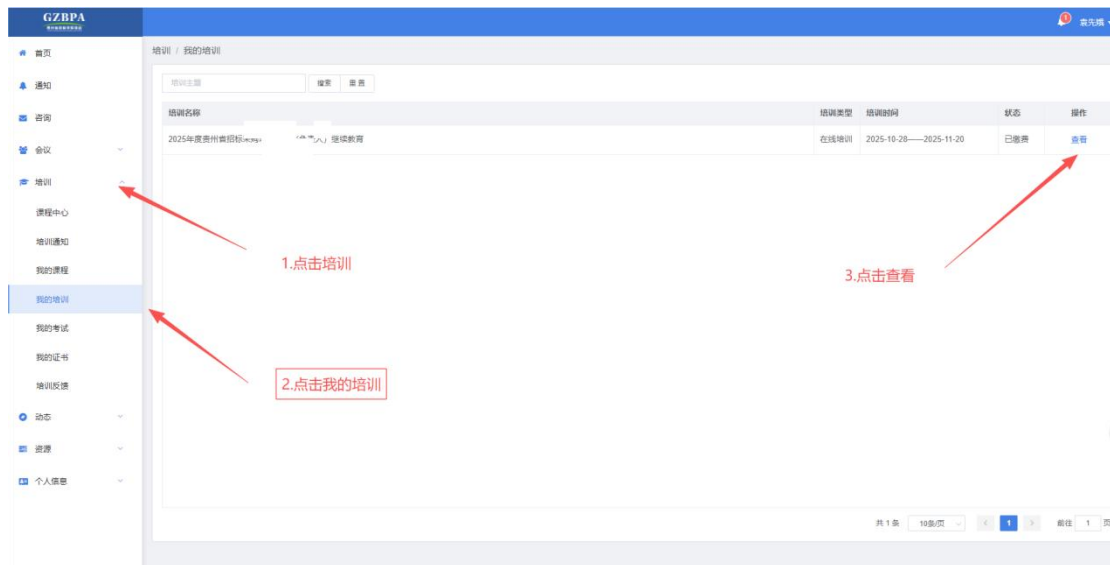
GZBPA

首页
通知
咨询
会议
培训
课程中心
培训通知
我的课程
我的培训
我的考试
我的证书
培训反馈
动态
资源
个人信息

培训 / 我的培训

培训主题
搜索
重置

| 培训名称 | 培训类型 | 培训时间 | 状态 | 操作 |
|---|---|---|---|---|
| 2025年度贵州省招标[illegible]继续教育 | 在线培训 | 2025-10-28——2025-11-20 | 已缴费 | 查看 |

1.点击培训
2.点击我的培训
3.点击查看

共 1 条
10条/页
1
前往 1 页